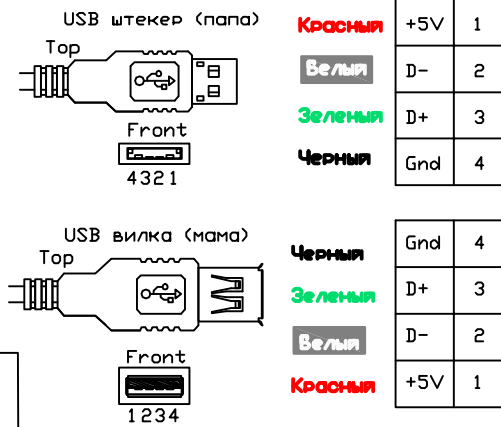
USB штекер (папа)
Top
Front
4321

| Красный | +5V | 1 |
|---|---|---|
| Белый | D- | 2 |
| Зеленый | D+ | 3 |
| Черный | Gnd | 4 |

USB вилка (мама)
Top
Front
1234

| Черный | Gnd | 4 |
|---|---|---|
| Зеленый | D+ | 3 |
| Белый | D- | 2 |
| Красный | +5V | 1 |